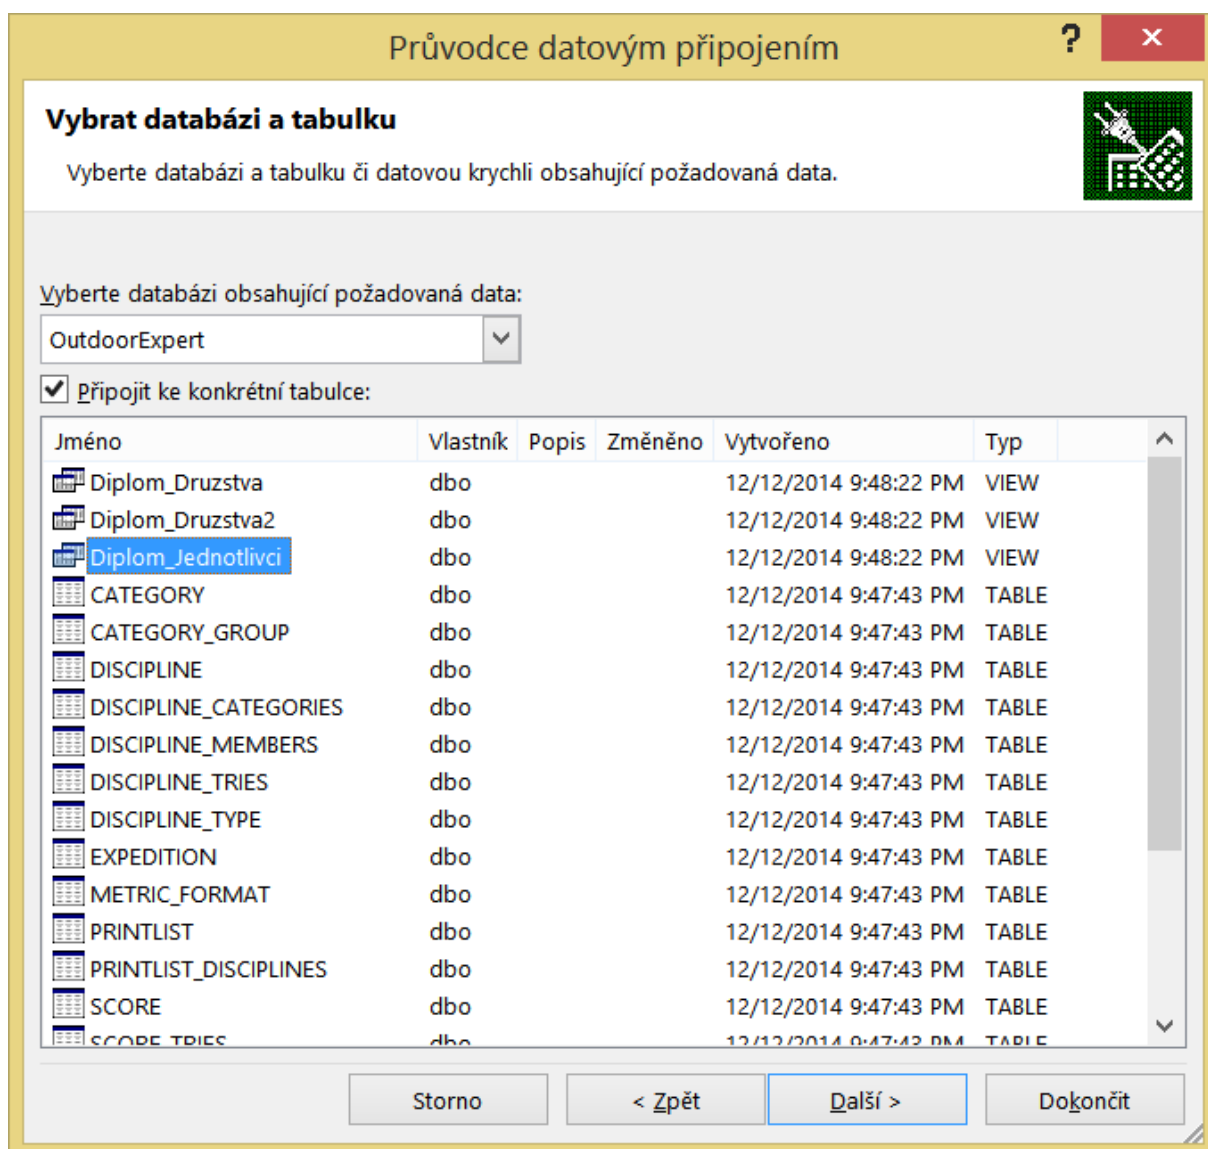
Průvodce datovým připojením

?

×

Vybrat databázi a tabulku

Vyberte databázi a tabulku či datovou krychli obsahující požadovaná data.

Vyberte databázi obsahující požadovaná data:

OutdoorExpert

Připojit ke konkrétní tabulce:

| Jméno | Vlastník | Popis | Změněno | Vytvořeno | Typ |
|---|---|---|---|---|---|
| Diplom_Druzstva | dbo | | | 12/12/2014 9:48:22 PM | VIEW |
| Diplom_Druzstva2 | dbo | | | 12/12/2014 9:48:22 PM | VIEW |
| Diplom_Jednotlivci | dbo | | | 12/12/2014 9:48:22 PM | VIEW |
| CATEGORY | dbo | | | 12/12/2014 9:47:43 PM | TABLE |
| CATEGORY_GROUP | dbo | | | 12/12/2014 9:47:43 PM | TABLE |
| DISCIPLINE | dbo | | | 12/12/2014 9:47:43 PM | TABLE |
| DISCIPLINE_CATEGORIES | dbo | | | 12/12/2014 9:47:43 PM | TABLE |
| DISCIPLINE_MEMBERS | dbo | | | 12/12/2014 9:47:43 PM | TABLE |
| DISCIPLINE_TRIES | dbo | | | 12/12/2014 9:47:43 PM | TABLE |
| DISCIPLINE_TYPE | dbo | | | 12/12/2014 9:47:43 PM | TABLE |
| EXPEDITION | dbo | | | 12/12/2014 9:47:43 PM | TABLE |
| METRIC_FORMAT | dbo | | | 12/12/2014 9:47:43 PM | TABLE |
| PRINTLIST | dbo | | | 12/12/2014 9:47:43 PM | TABLE |
| PRINTLIST_DISCIPLINES | dbo | | | 12/12/2014 9:47:43 PM | TABLE |
| SCORE | dbo | | | 12/12/2014 9:47:43 PM | TABLE |
| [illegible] | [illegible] | | | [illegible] | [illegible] |

Storno

< Zpět

Další >

Dokončit